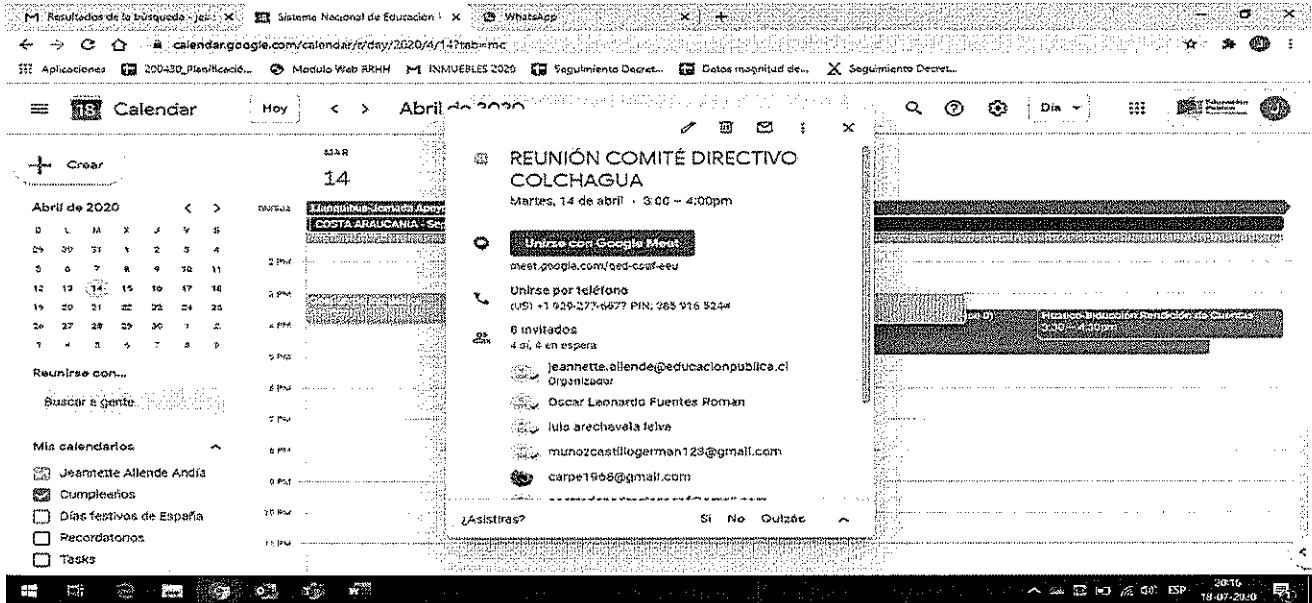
M Resultados de la búsqueda - jea × | Sistema Nacional de Educación × | WhatsApp × | +

calendar.google.com/calendar/r/day/2020/4/14?tab=mc

Aplicaciones | 200430_Planificació... | Modulo Web RRHH | M INMUEBLES 2020 | Seguimiento Decret... | Datos magnitud de... | Seguimiento Decret...

Calendar | Hoy | < > | Abril de 2020 | Día

Crear

Abril de 2020

| D | L | M | X | J | V | S |
|---|---|---|---|---|---|---|
| 29 | 30 | 31 | 1 | 2 | 3 | 4 |
| 5 | 6 | 7 | 8 | 9 | 10 | 11 |
| 12 | 13 | 14 | 15 | 16 | 17 | 18 |
| 19 | 20 | 21 | 22 | 23 | 24 | 25 |
| 26 | 27 | 28 | 29 | 30 | 1 | 2 |
| 3 | 4 | 5 | 6 | 7 | 8 | 9 |

Reunirse con...

Buscar a gente

Mis calendarios

Jeannette Allende Andía

Cumpleaños

Días festivos de España

Recordatorios

Tasks

MAR 14

GMT-04

Llanquihue-Jornada Apoyo

COSTA ARAUCANIA - Se

2 PM
3 PM
4 PM
5 PM
6 PM
7 PM
8 PM
9 PM
10 PM
11 PM

REUNIÓN COMITÉ DIRECTIVO COLCHAGUA

Martes, 14 de abril · 3:00 – 4:00pm

Unirse con Google Meet

meet.google.com/qed-csaf-eeu

Unirse por teléfono

(US) +1 929-277-6977 PIN: 265 916 524#

8 invitados

4 sí, 4 en espera

jeannette.allende@educacionpublica.cl
Organizador

Oscar Leonardo Fuentes Roman

luis arechavala leiva

munozcastillogerman123@gmail.com

carpe1968@gmail.com

¿Asistirás? Sí No Quizás

Itsasco-Educación Rendición de Cuenta
3:30 – 4:30pm

ESP 20:16 18-07-2020